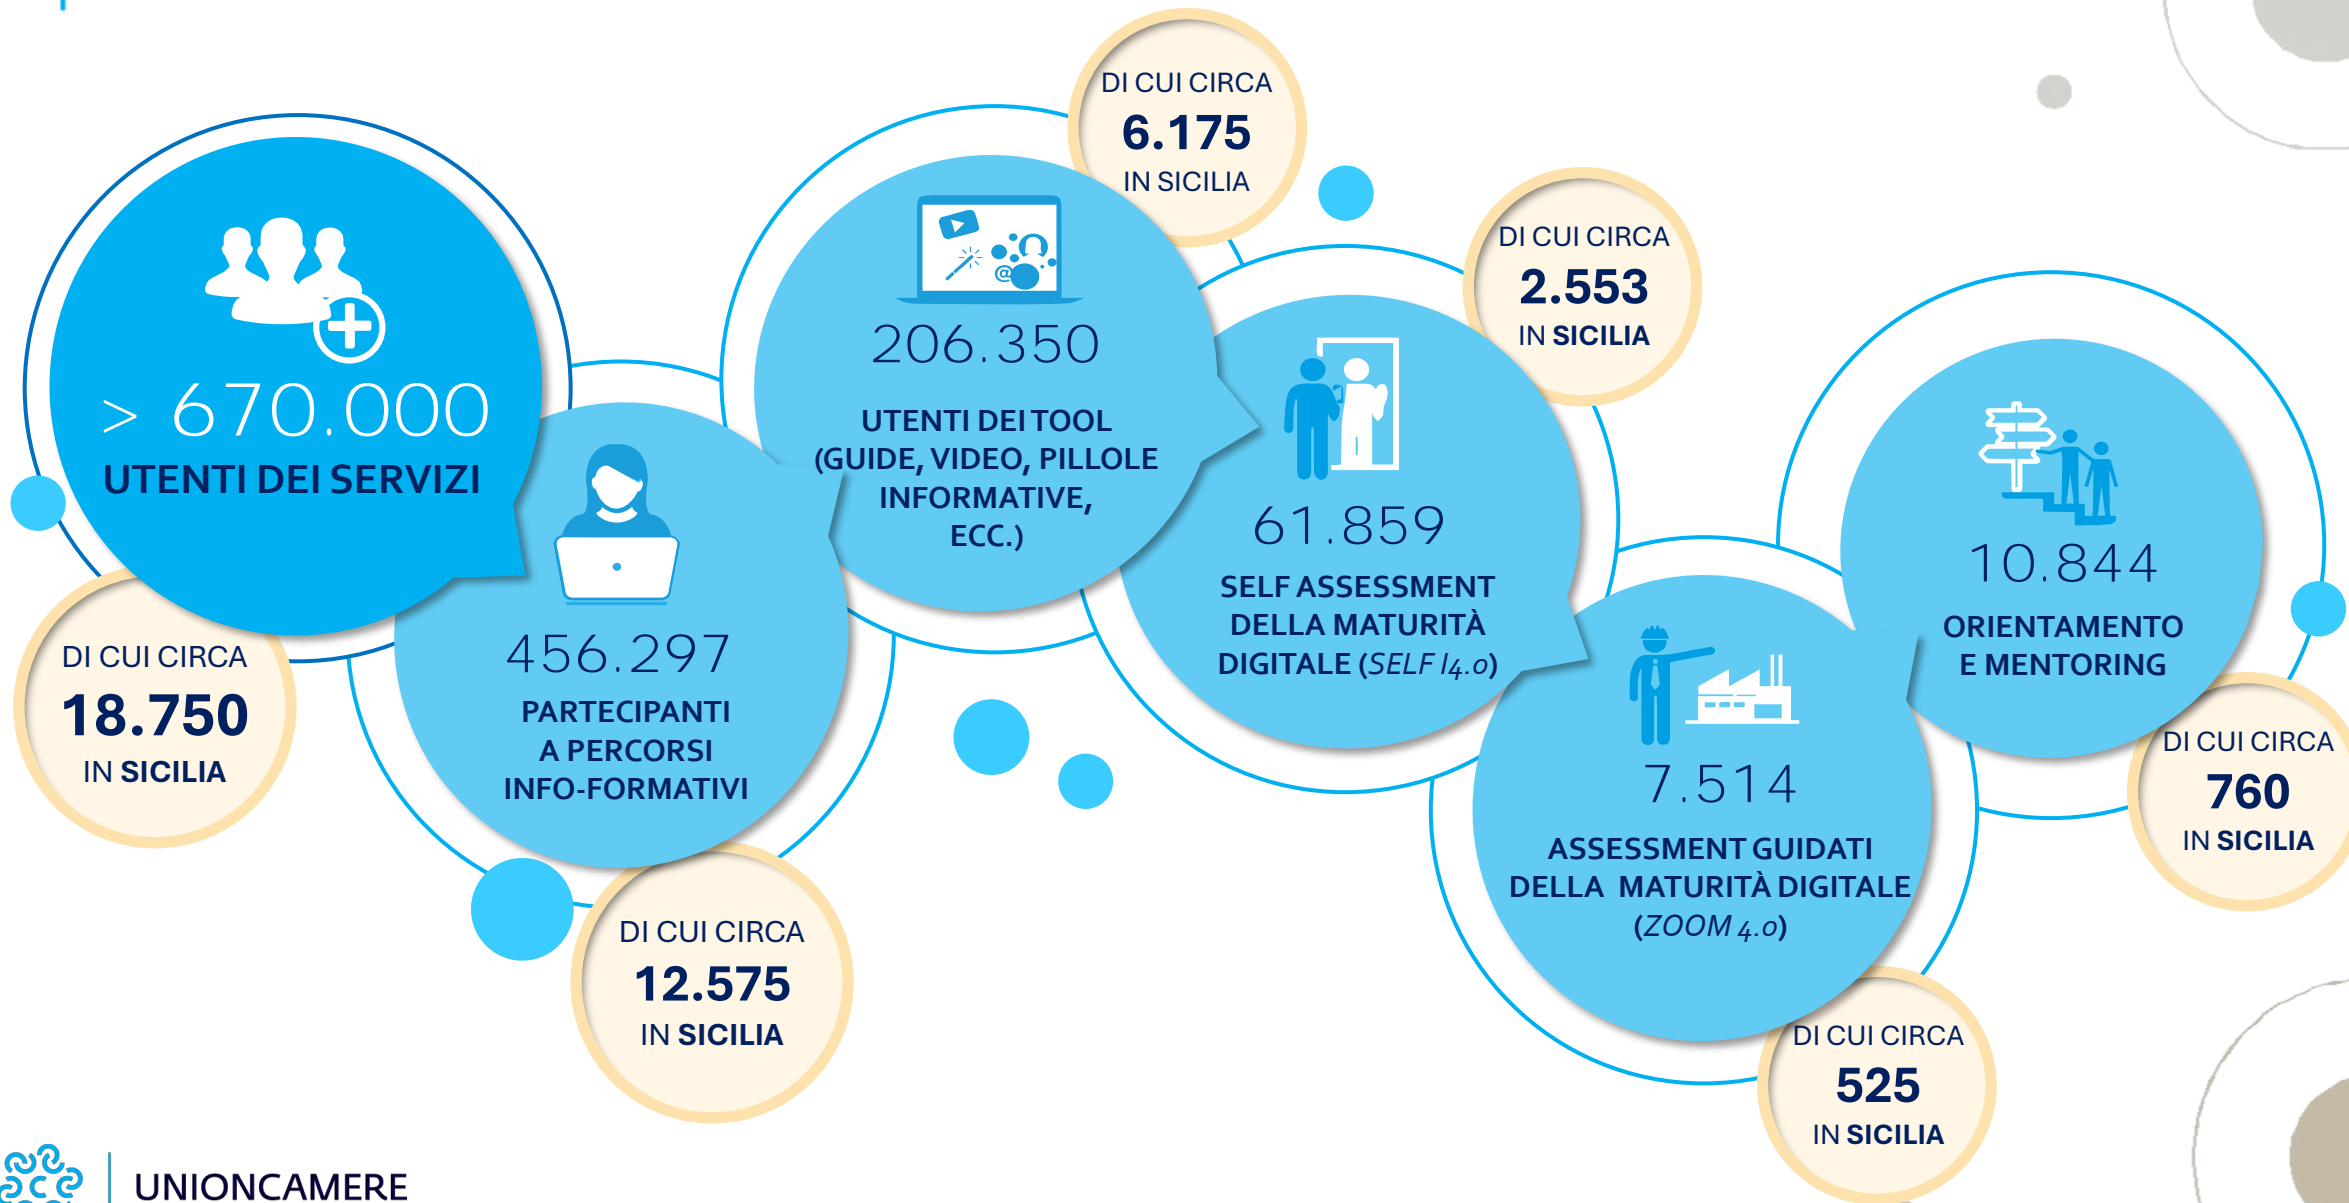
> 670.000
UTENTI DEI SERVIZI

DI CUI CIRCA
18.750
IN SICILIA

456.297
PARTECIPANTI A PERCORSI INFO-FORMATIVI

DI CUI CIRCA
12.575
IN SICILIA

206.350
UTENTI DEI TOOL (GUIDE, VIDEO, PILLOLE INFORMATIVE, ECC.)

DI CUI CIRCA
6.175
IN SICILIA

61.859
SELF ASSESSMENT DELLA MATURITÀ DIGITALE (*SELF I4.0*)

DI CUI CIRCA
2.553
IN SICILIA

7.514
ASSESSMENT GUIDATI DELLA MATURITÀ DIGITALE (*ZOOM 4.0*)

DI CUI CIRCA
525
IN SICILIA

10.844
ORIENTAMENTO E MENTORING

DI CUI CIRCA
760
IN SICILIA

UNIONCAMERE